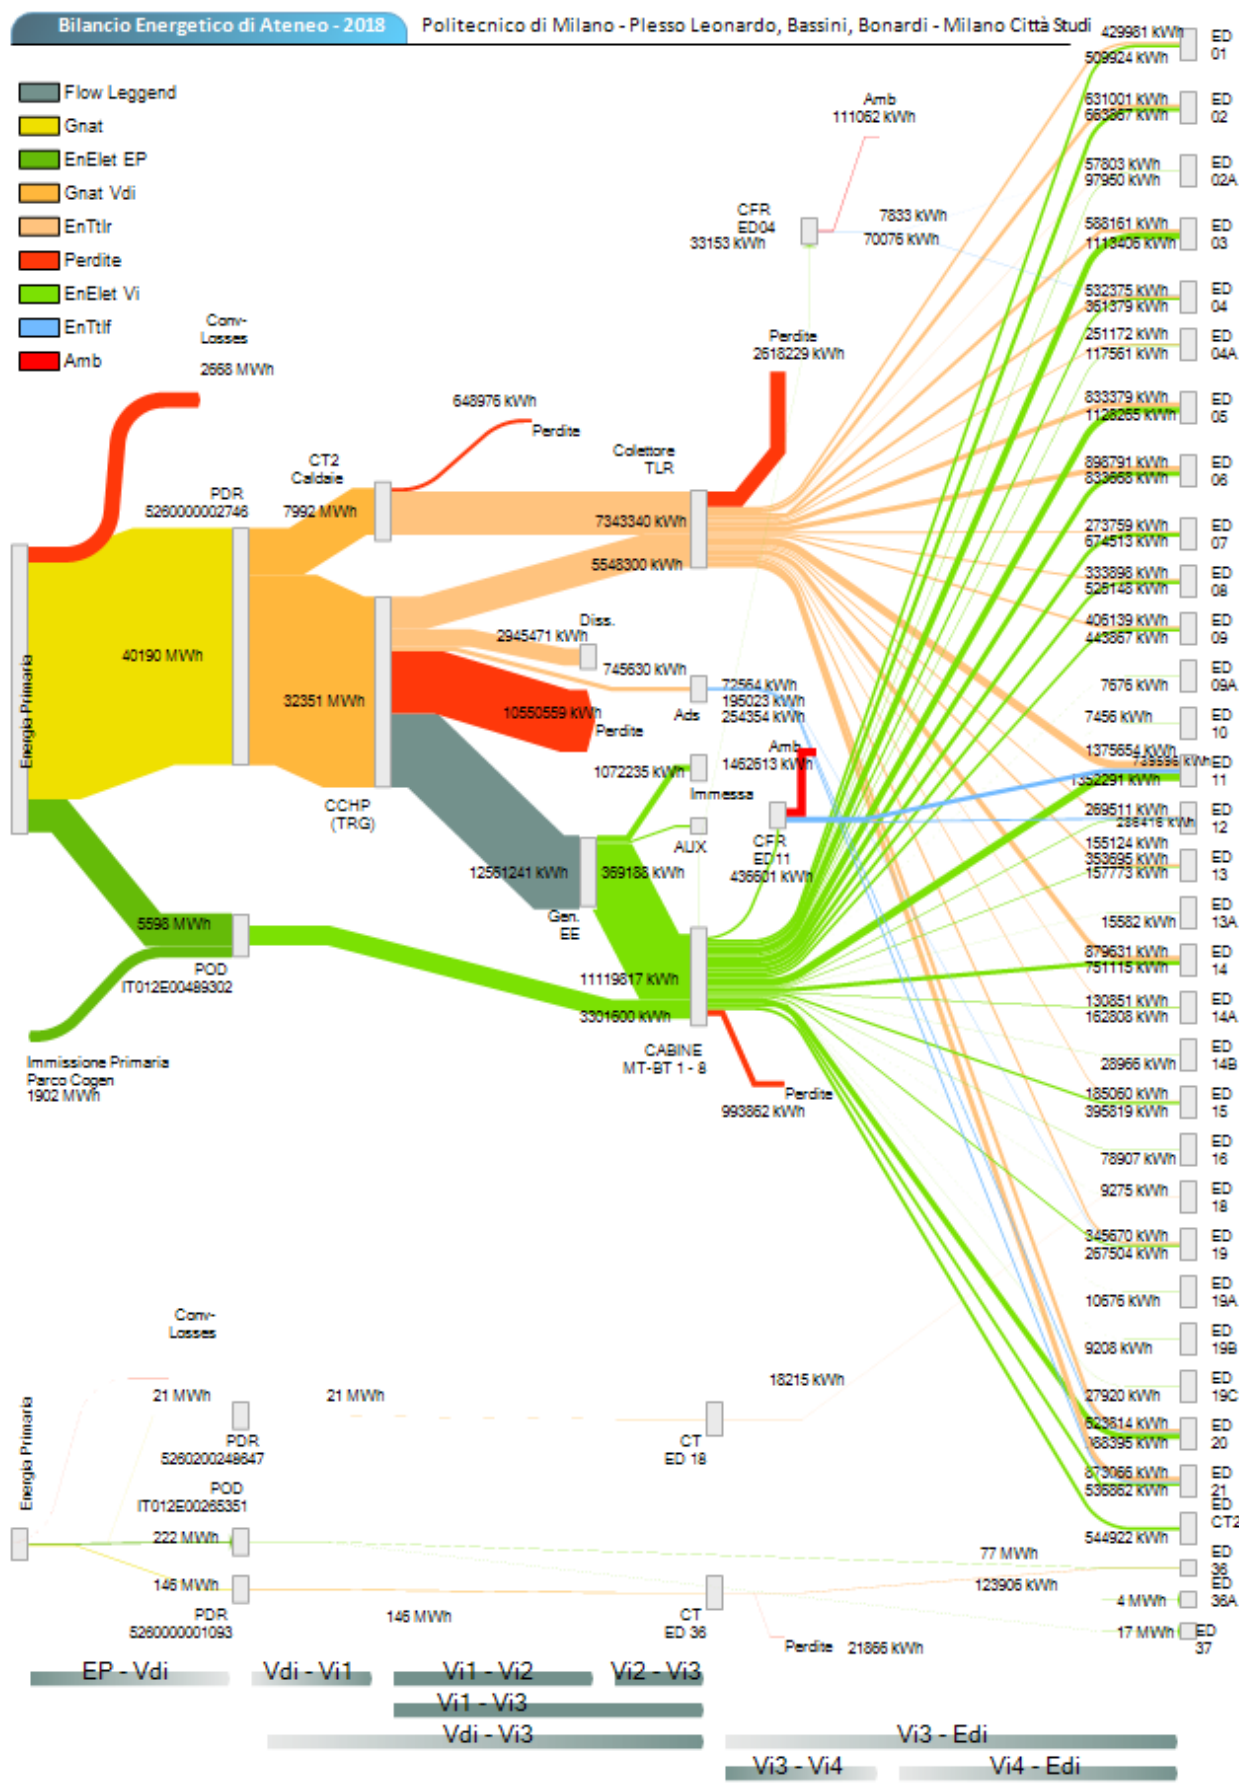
Bilancio Energetico di Ateneo - 2018

Politecnico di Milano - Plesso Leonardo, Bassini, Bonardi - Milano Città Studi

Flow Leggend
Gnat
EnElet EP
Gnat Vdi
EnTtlr
Perdite
EnElet Vi
EnTtlf
Amb

Conv-Losses
2668 MWh

Energia Primaria
40190 MWh

PDR
5260000002746

32351 MWh

CT2 Caldaie
7992 MWh

648976 kWh
Perdite

Collettore TLR
7343340 kWh
5548300 kWh

Diss.
2945471 kWh
745630 kWh

10550559 kWh
Perdite

CCHP (TRG)

12561241 kWh
Gen. EE
369188 kWh

5598 MWh
POD
IT012E00489302

Immissione Primaria Parco Cogen
1902 MWh

11119817 kWh
3301600 kWh
CABINE MT-BT 1 - 8
Perdite
993862 kWh

1072235 kWh
Immessa
AUX
Ads
72564 kWh
195023 kWh
254354 kWh
Amb
1462613 kWh
CFR ED11
436601 kWh

Amb
111062 kWh
CFR ED04
33153 kWh
7833 kWh
70076 kWh

Perdite
2618229 kWh

429981 kWh
509924 kWh
ED 01
531001 kWh
663867 kWh
ED 02
57803 kWh
97950 kWh
ED 02A
588161 kWh
1113406 kWh
ED 03
532375 kWh
351379 kWh
ED 04
251172 kWh
117561 kWh
ED 04A
833379 kWh
1128255 kWh
ED 05
896791 kWh
833666 kWh
ED 06
273759 kWh
574513 kWh
ED 07
333896 kWh
525148 kWh
ED 08
406139 kWh
443857 kWh
ED 09
7676 kWh
ED 09A
7456 kWh
ED 10
1375654 kWh
739596 kWh
1352291 kWh
ED 11
269511 kWh
286416 kWh
ED 12
155124 kWh
353695 kWh
157773 kWh
ED 13
15582 kWh
ED 13A
879631 kWh
751115 kWh
ED 14
130851 kWh
162808 kWh
ED 14A
28966 kWh
ED 14B
185060 kWh
395819 kWh
ED 15
78907 kWh
ED 16
9275 kWh
ED 18
345670 kWh
267504 kWh
ED 19
10676 kWh
ED 19A
9208 kWh
ED 19B
27920 kWh
ED 19C
523614 kWh
188395 kWh
ED 20
873066 kWh
536862 kWh
ED 21
544922 kWh
ED CT2
77 MWh
ED 36
123906 kWh
4 MWh
ED 36A
17 MWh
ED 37

Conv-Losses
21 MWh
21 MWh
PDR
5260200248647
18215 kWh
CT ED 18
Energia Primaria
POD
IT012E00265351
222 MWh
146 MWh
PDR
5260000001093
146 MWh
CT ED 36
Perdite 21866 kWh

EP - Vdi
Vdi - Vi1
Vi1 - Vi2
Vi2 - Vi3
Vi1 - Vi3
Vdi - Vi3
Vi3 - Edi
Vi3 - Vi4
Vi4 - Edi